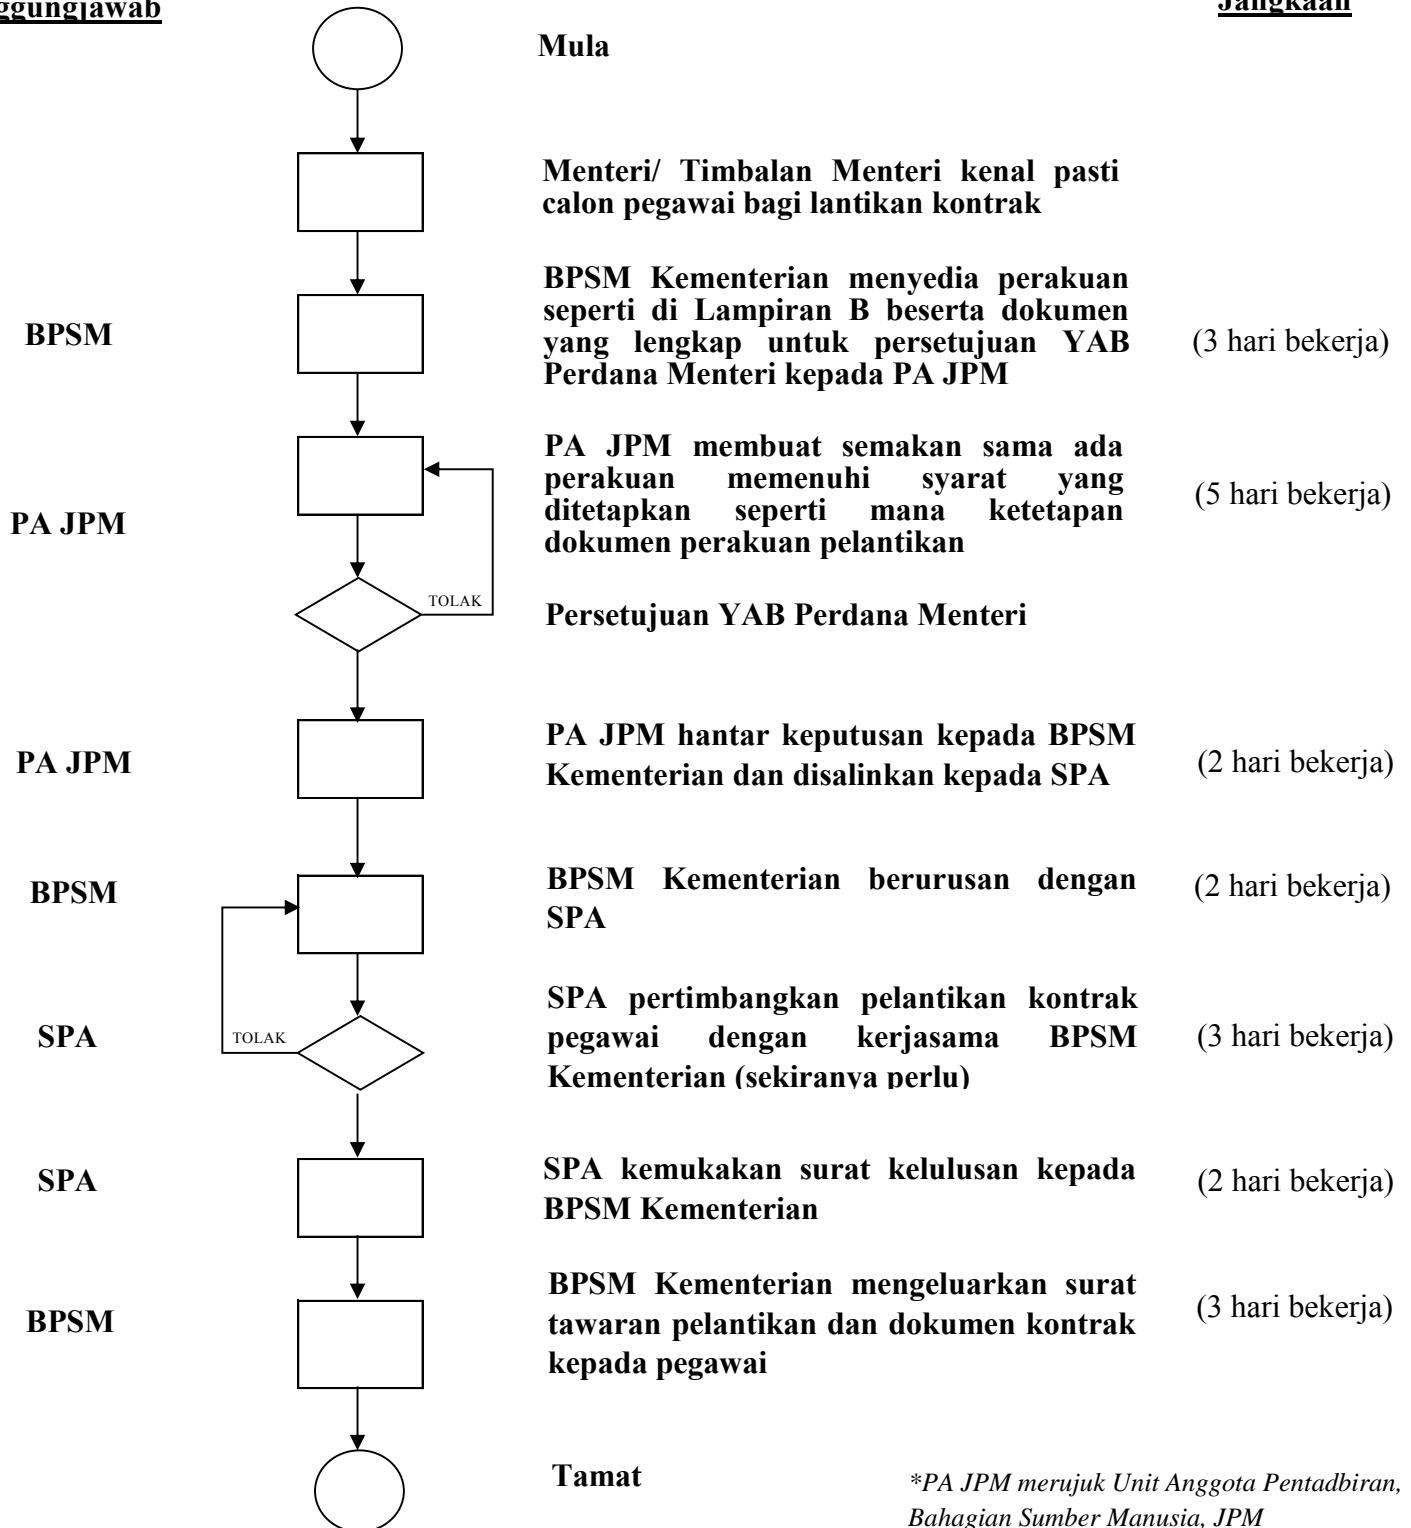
ggungjawab

Jangkaan

Mula

Menteri/ Timbalan Menteri kenal pasti calon pegawai bagi lantikan kontrak

BPSM

BPSM Kementerian menyedia perakuan seperti di Lampiran B beserta dokumen yang lengkap untuk persetujuan YAB Perdana Menteri kepada PA JPM

(3 hari bekerja)

PA JPM

PA JPM membuat semakan sama ada perakuan memenuhi syarat yang ditetapkan seperti mana ketetapan dokumen perakuan pelantikan

(5 hari bekerja)

TOLAK

Persetujuan YAB Perdana Menteri

PA JPM

PA JPM hantar keputusan kepada BPSM Kementerian dan disalinkan kepada SPA

(2 hari bekerja)

BPSM

BPSM Kementerian berurusan dengan SPA

(2 hari bekerja)

SPA

TOLAK

SPA pertimbangkan pelantikan kontrak pegawai dengan kerjasama BPSM Kementerian (sekiranya perlu)

(3 hari bekerja)

SPA

SPA kemukakan surat kelulusan kepada BPSM Kementerian

(2 hari bekerja)

BPSM

BPSM Kementerian mengeluarkan surat tawaran pelantikan dan dokumen kontrak kepada pegawai

(3 hari bekerja)

Tamat

*PA JPM merujuk Unit Anggota Pentadbiran, Bahagian Sumber Manusia, JPM